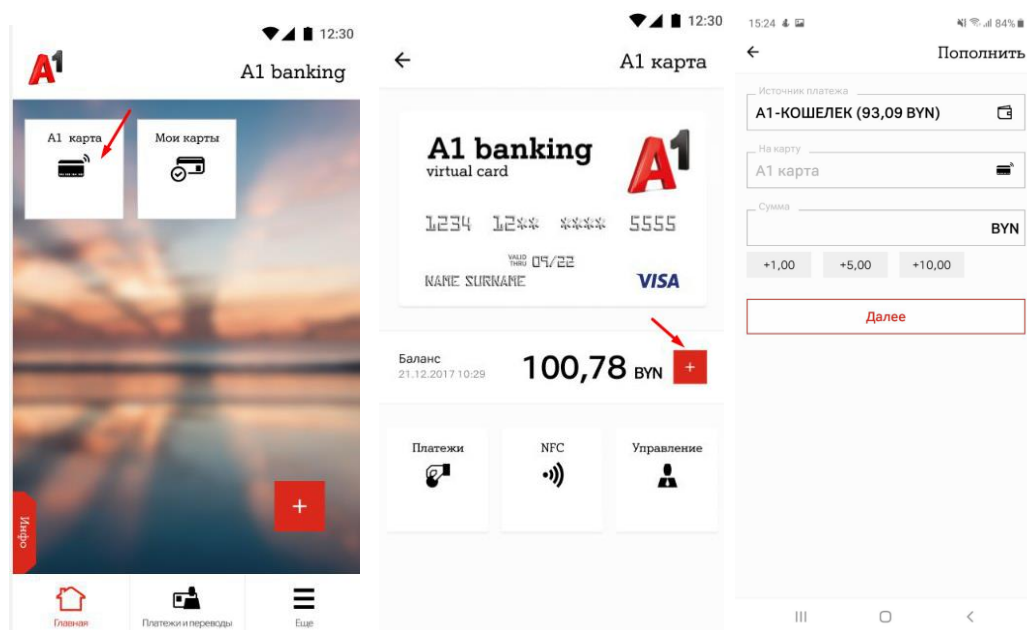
12:30

A1

A1 banking

A1 карта

Мои карты

Инфо

+

Главная

Платежи и переводы

Еще

12:30

←

A1 карта

A1 banking
virtual card

A1

1234 12** **** 5555

VALID THRU 09/22

NAME SURNAME

VISA

Баланс
21.12.2017 10:29

100,78 BYN

+

Платежи

NFC

Управление

15:24

84%

←

Пополнить

Источник платежа
А1-КОШЕЛЕК (93,09 BYN)

На карту
А1 карта

Сумма
BYN

+1,00

+5,00

+10,00

Далее